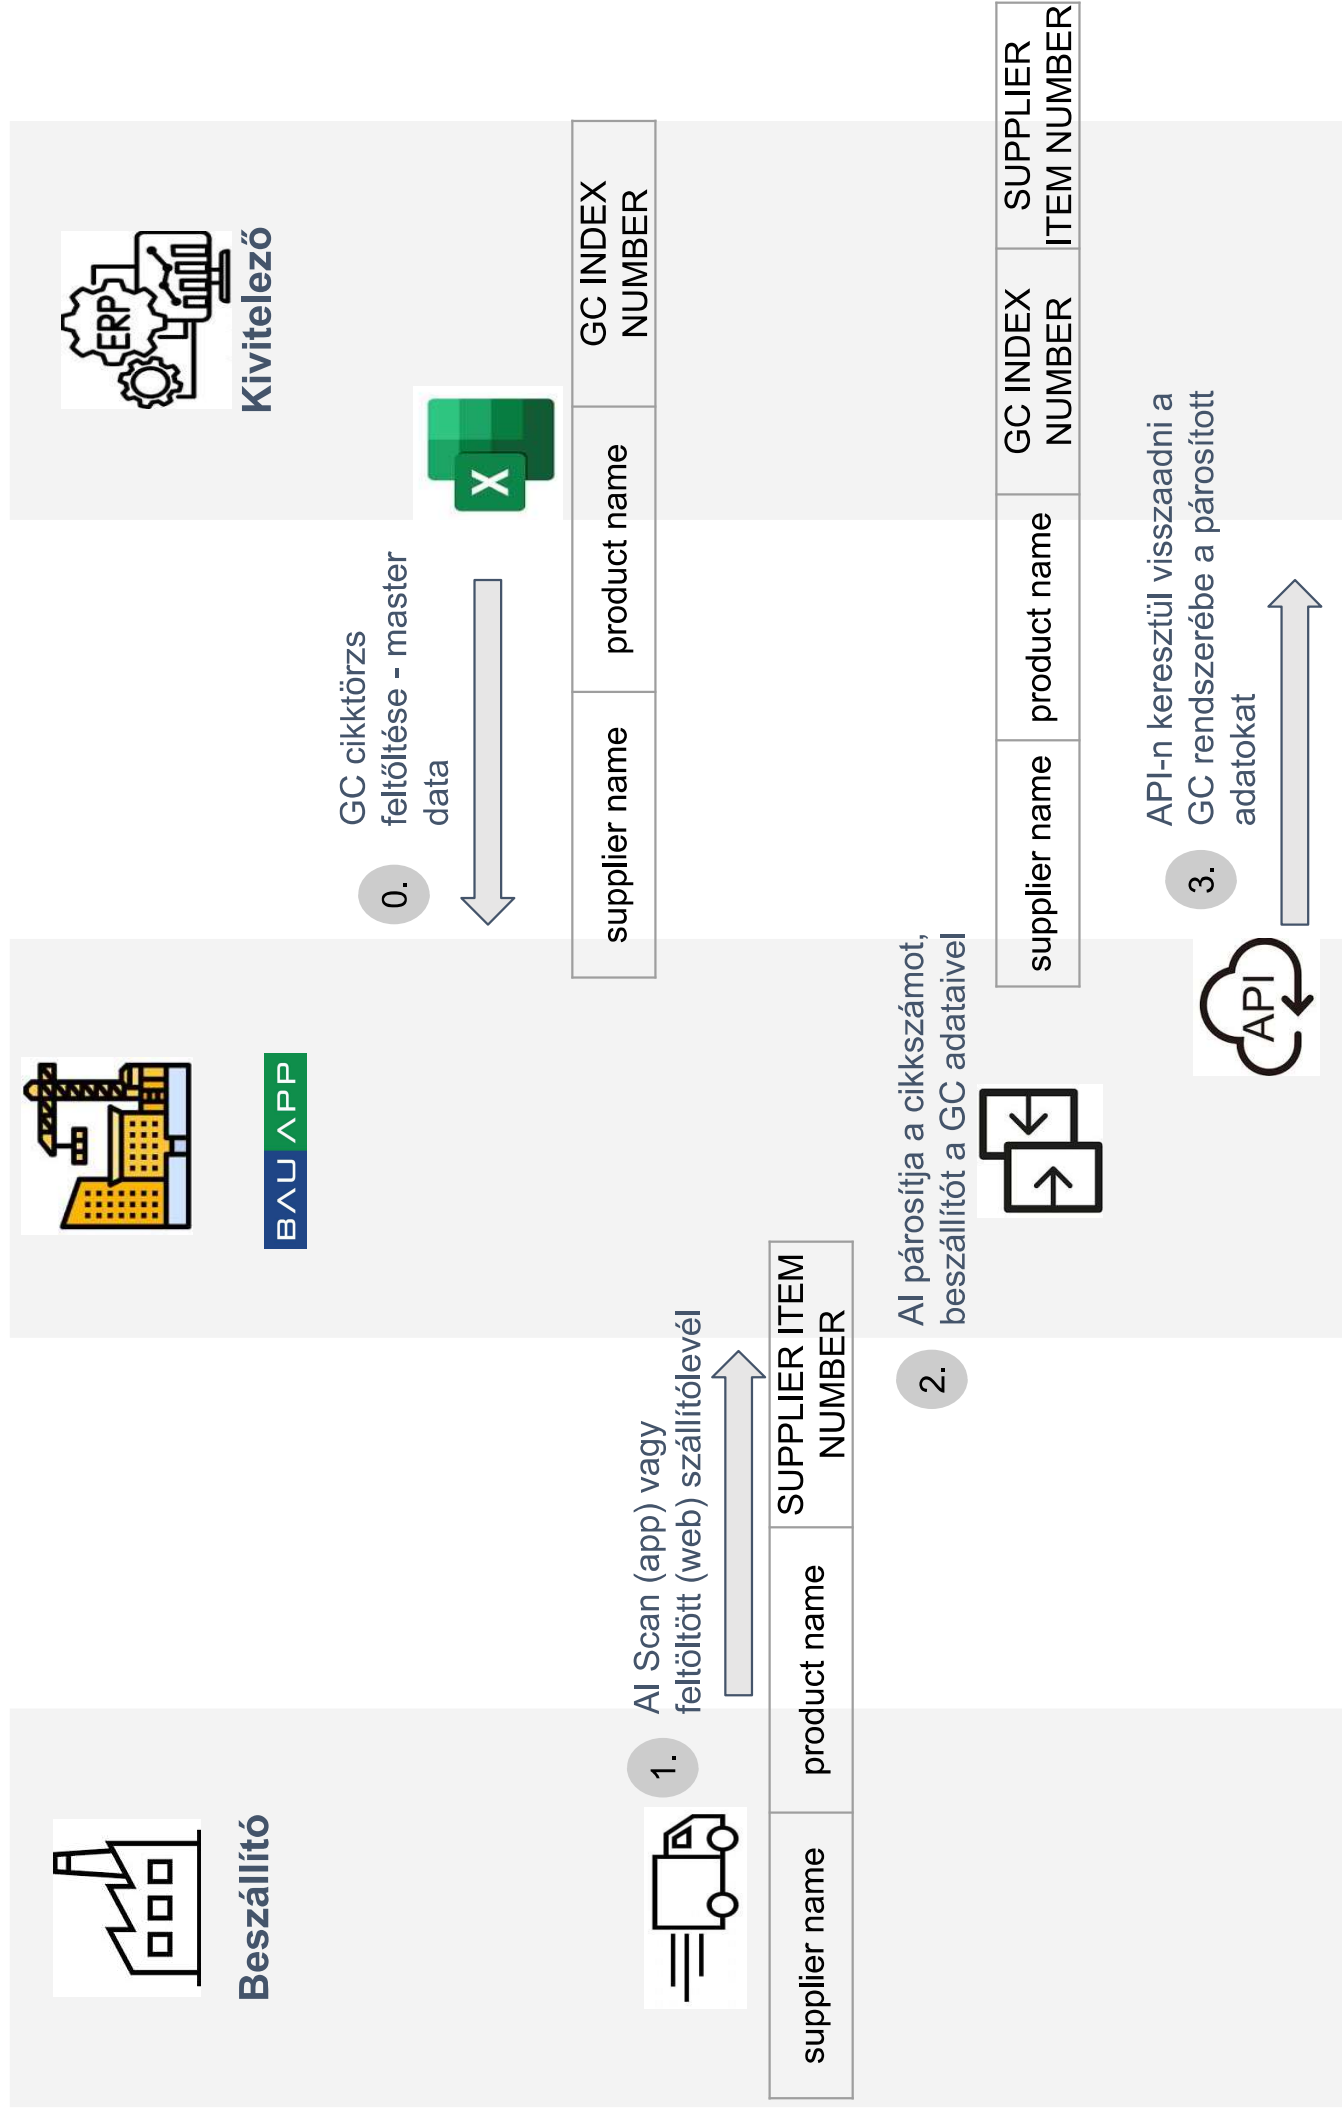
Kivitelező

ERP

0.

GC cikktörzs feltöltése - master data

| supplier name | product name | GC INDEX NUMBER |
|---|---|---|

BAU APP

1.

AI Scan (app) vagy feltöltött (web) szállítólevél

| supplier name | product name | SUPPLIER ITEM NUMBER |
|---|---|---|

2.

AI párosítja a cikkszámot, beszállítót a GC adataival

| supplier name | product name | GC INDEX NUMBER | SUPPLIER ITEM NUMBER |
|---|---|---|---|

3.

API-n keresztül visszaadni a GC rendszerébe a párosított adatokat

API

Beszállító